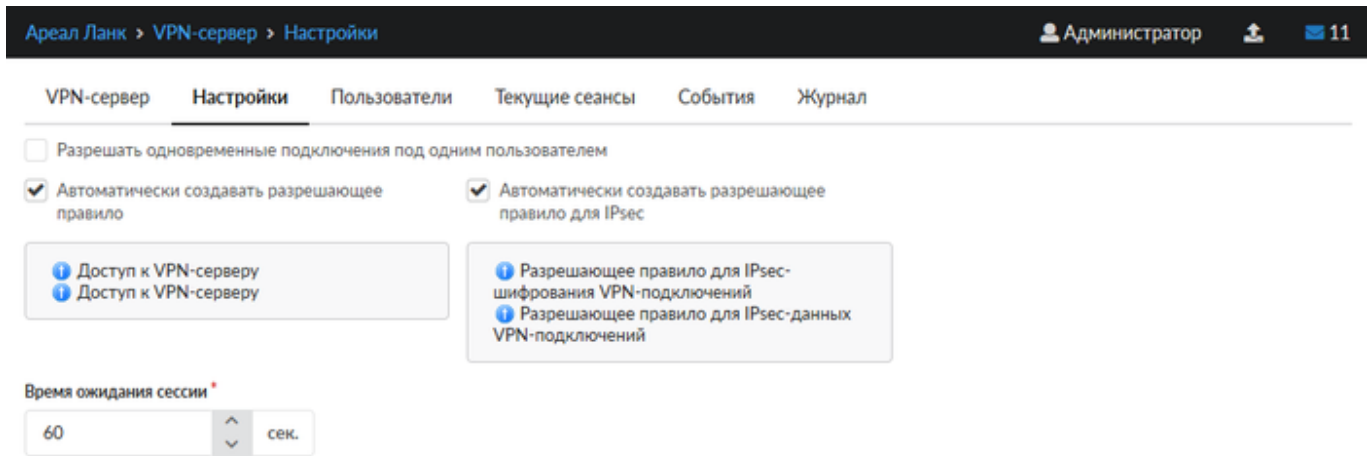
Ареал Ланк > VPN-сервер > Настройки

Администратор 11

VPN-сервер Настройки Пользователи Текущие сеансы События Журнал

Разрешать одновременные подключения под одним пользователем

Автоматически создавать разрешающее правило

Автоматически создавать разрешающее правило для IPsec

Доступ к VPN-серверу
Доступ к VPN-серверу

Разрешающее правило для IPsec-шифрования VPN-подключений
Разрешающее правило для IPsec-данных VPN-подключений

Время ожидания сессии *

60 сек.